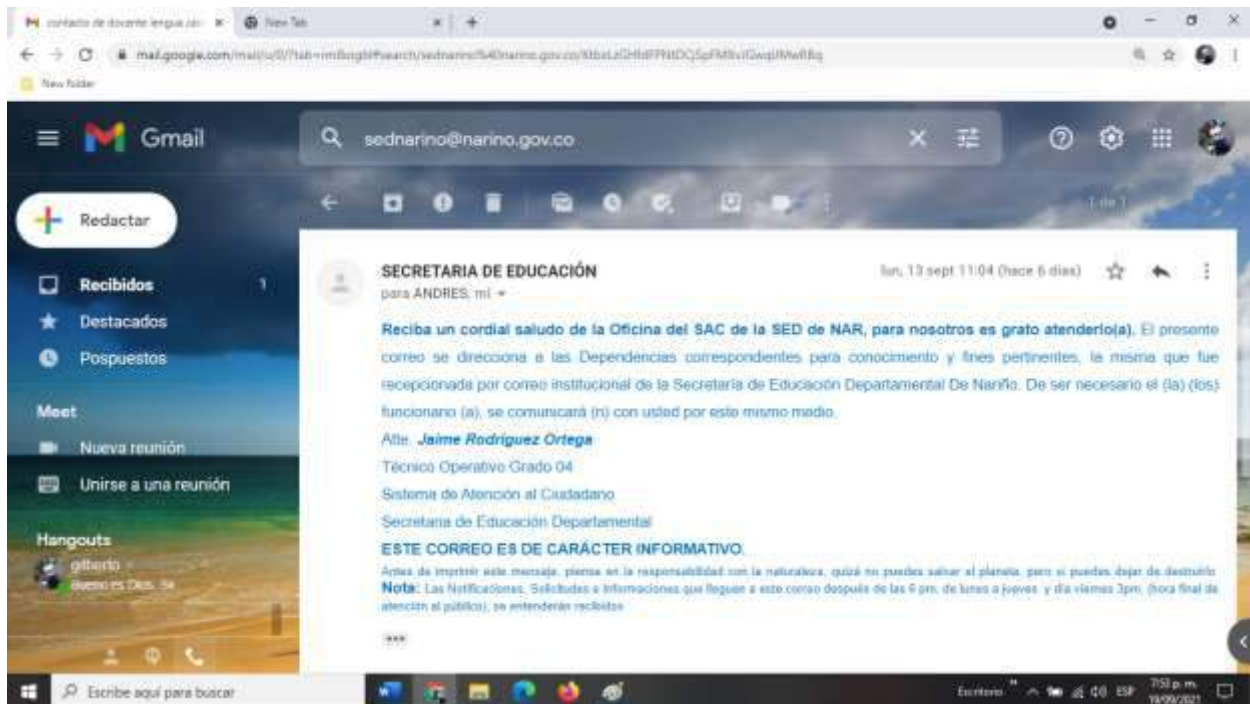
contacto de docente lengua ... ×
New Tab ×
+
mail.google.com/mail/u/0/?tab=rm&ogbl#search/sednarino%40narino.gov.co/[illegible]
New folder

Gmail
sednarino@narino.gov.co
Redactar
Recibidos 1
Destacados
Pospuestos
Meet
Nueva reunión
Unirse a una reunión
Hangouts
gilberto
Bueno es Dios. Se

1 de 1

SECRETARIA DE EDUCACIÓN
para ANDRES, mí
lun, 13 sept 11:04 (hace 6 días)

Reciba un cordial saludo de la Oficina del SAC de la SED de NAR, para nosotros es grato atenderlo(a). El presente correo se direcciona a las Dependencias correspondientes para conocimento y fines pertinentes, la misma que fue recepcionada por correo institucional de la Secretaría de Educación Departamental De Nariño. De ser necesario el (la) (los) funcionario (a), se comunicará (n) con usted por este mismo medio.

Atte. Jaime Rodriguez Ortega
Técnico Operativo Grado 04
Sistema de Atención al Ciudadano
Secretaria de Educación Departamental

ESTE CORREO ES DE CARÁCTER INFORMATIVO.

Antes de imprimir este mensaje, piense en la responsabilidad con la naturaleza, quizá no puedes salvar el planeta, pero si puedes dejar de destruirlo.
Nota: Las Notificaciones, Solicitudes e Informaciones que lleguen a este correo después de las 6 pm. de lunes a jueves y día viernes 3pm. (hora final de atención al público), se entenderán recibidos

...

Escribe aquí para buscar
Escritorio
ESP
7:53 p. m.
19/09/2021